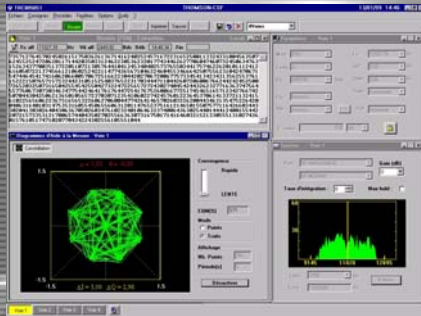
THOMSON-CSF

Diagramme d'Oeil à la Mesure

Constellation

1.5

-1.5

-1.5

1.5

Convergence

Rapide

LENTE

Mode

Points

Traits

Affichage

Nb. Points

Période(s)

Décrochage

Gain (dB)

Taux d'intégration

Max hold

Voie 1

Voie 2

Voie 3

Voie 4